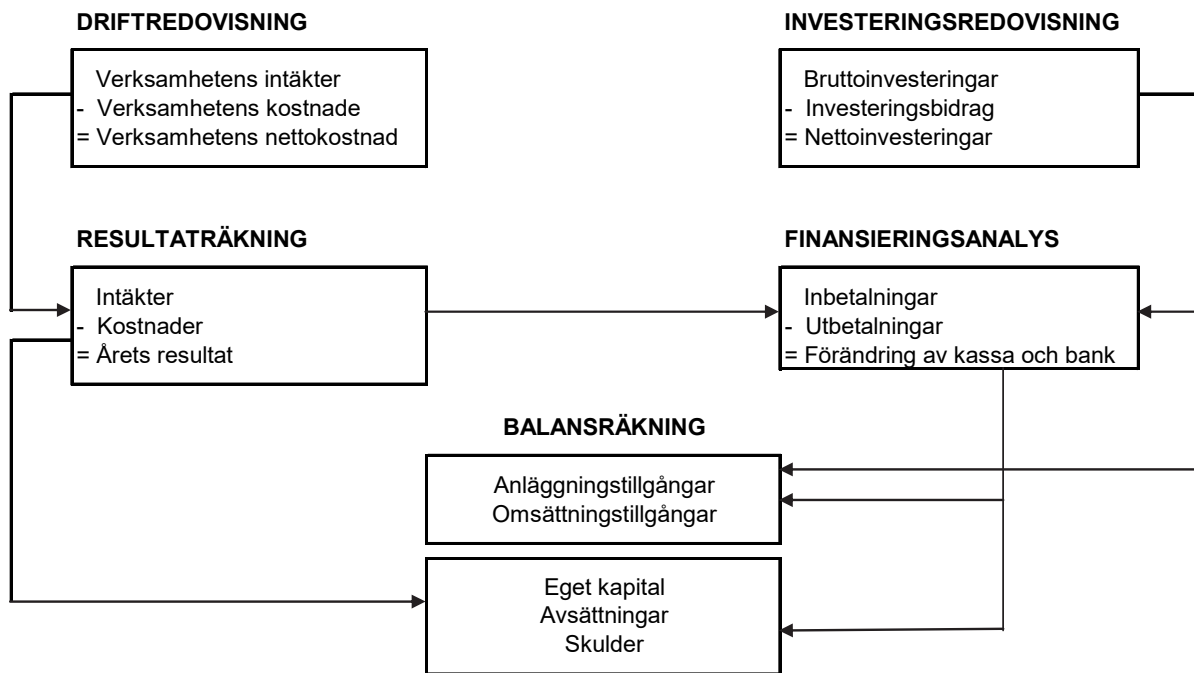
DRIFTREDOVISNING

Verksamhetens intäkter
- Verksamhetens kostnade
= Verksamhetens nettokostnad

INVESTERINGSREDOVISNING

Bruttoinvesteringar
- Investeringsbidrag
= Nettoinvesteringar

RESULTATRÄKNING

Intäkter
- Kostnader
= Årets resultat

FINANSIERINGSANALYS

Inbetalningar
- Utbetalningar
= Förändring av kassa och bank

BALANSRÄKNING

Anläggningstillgångar
Omsättningstillgångar

Eget kapital
Avsättningar
Skulder